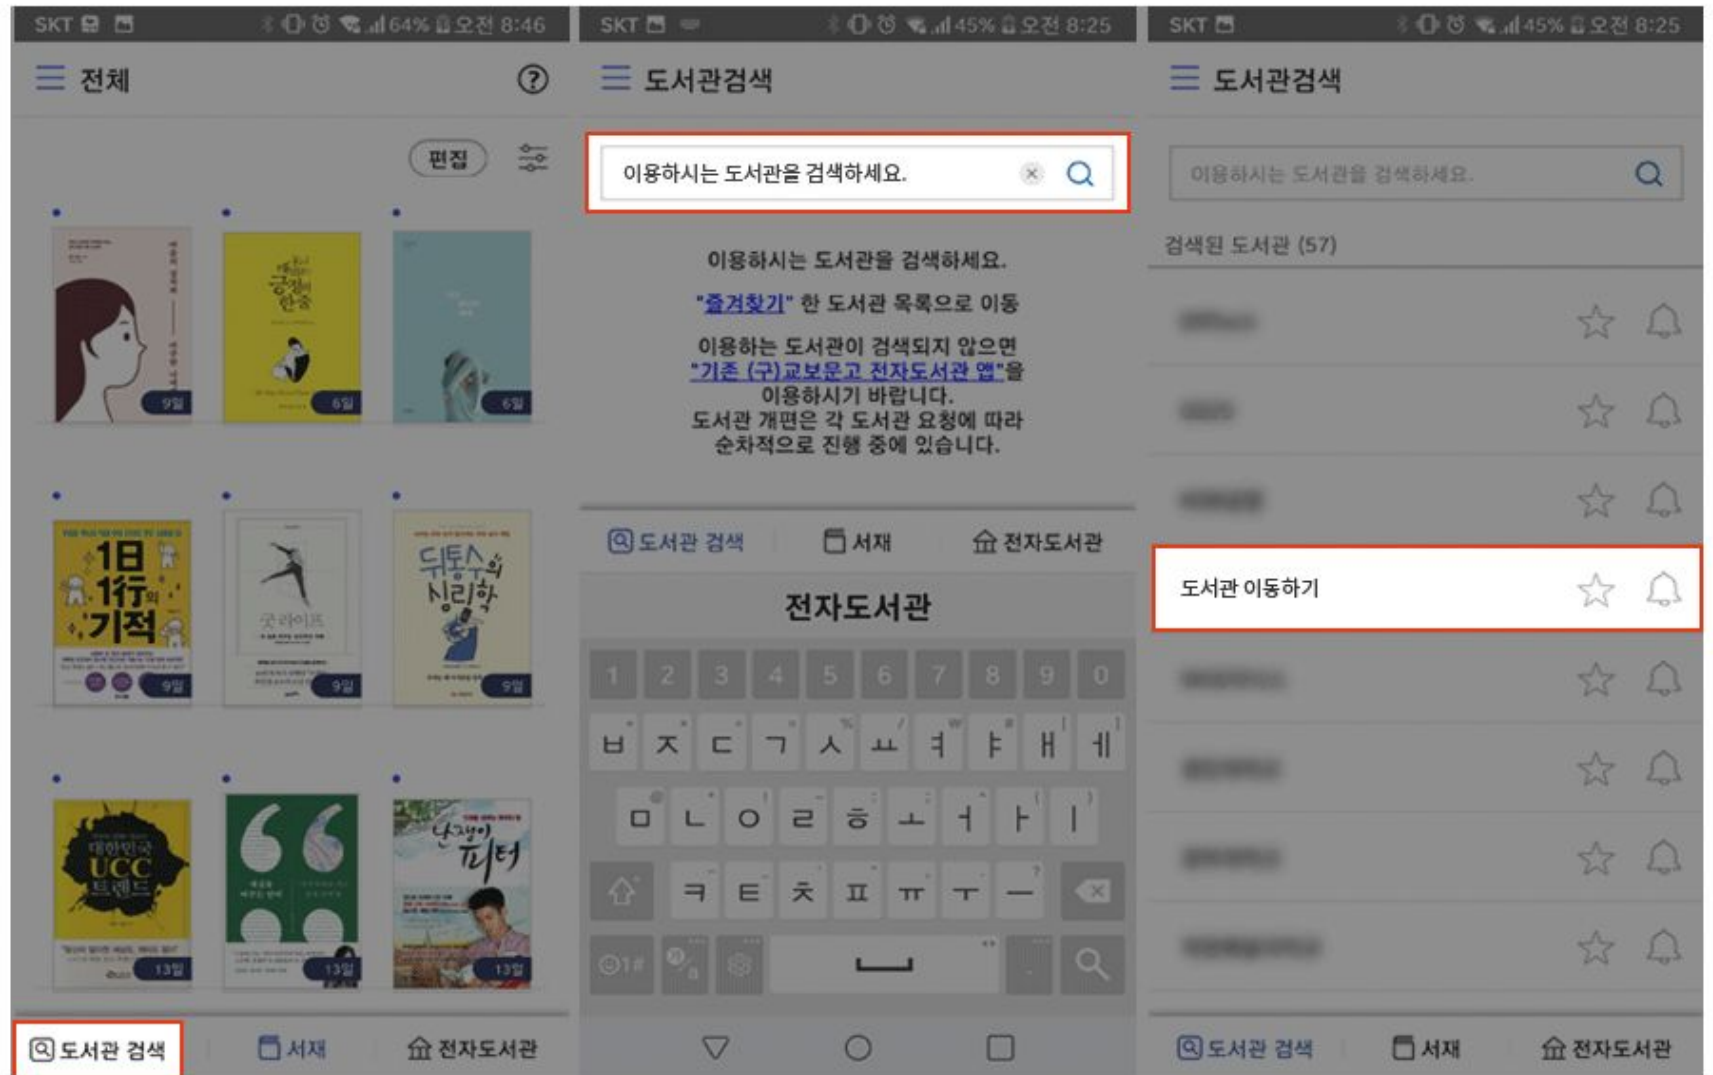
SKT 64% 오전 8:46

전체

편집

9일 6일 6일

1日 1行의 기적 9일

굿라이프 9일

뒤통수의 심리학 9일

대한민국 UCC 트렌드 13일

13일

난쟁이 피터 13일

도서관 검색 서재 전자도서관

SKT 45% 오전 8:25

도서관검색

이용하시는 도서관을 검색하세요.

이용하시는 도서관을 검색하세요.

"즐겨찾기" 한 도서관 목록으로 이동

이용하는 도서관이 검색되지 않으면 "기존 (구)교보문고 전자도서관 앱"을 이용하시기 바랍니다. 도서관 개편은 각 도서관 요청에 따라 순차적으로 진행 중에 있습니다.

도서관 검색 서재 전자도서관

전자도서관

1 2 3 4 5 6 7 8 9 0

ㅂ ㅈ ㄷ ㄱ ㅅ ㅛ ㅕ ㅑ ㅐ ㅔ

ㅁ ㄴ ㅇ ㄹ ㅎ ㅗ ㅓ ㅏ ㅣ

ㅋ ㅌ ㅊ ㅍ ㅠ ㅜ ㅡ

!#1

SKT 45% 오전 8:25

도서관검색

이용하시는 도서관을 검색하세요.

검색된 도서관 (57)

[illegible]

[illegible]

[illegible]

도서관 이동하기

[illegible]

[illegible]

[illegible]

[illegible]

도서관 검색 서재 전자도서관